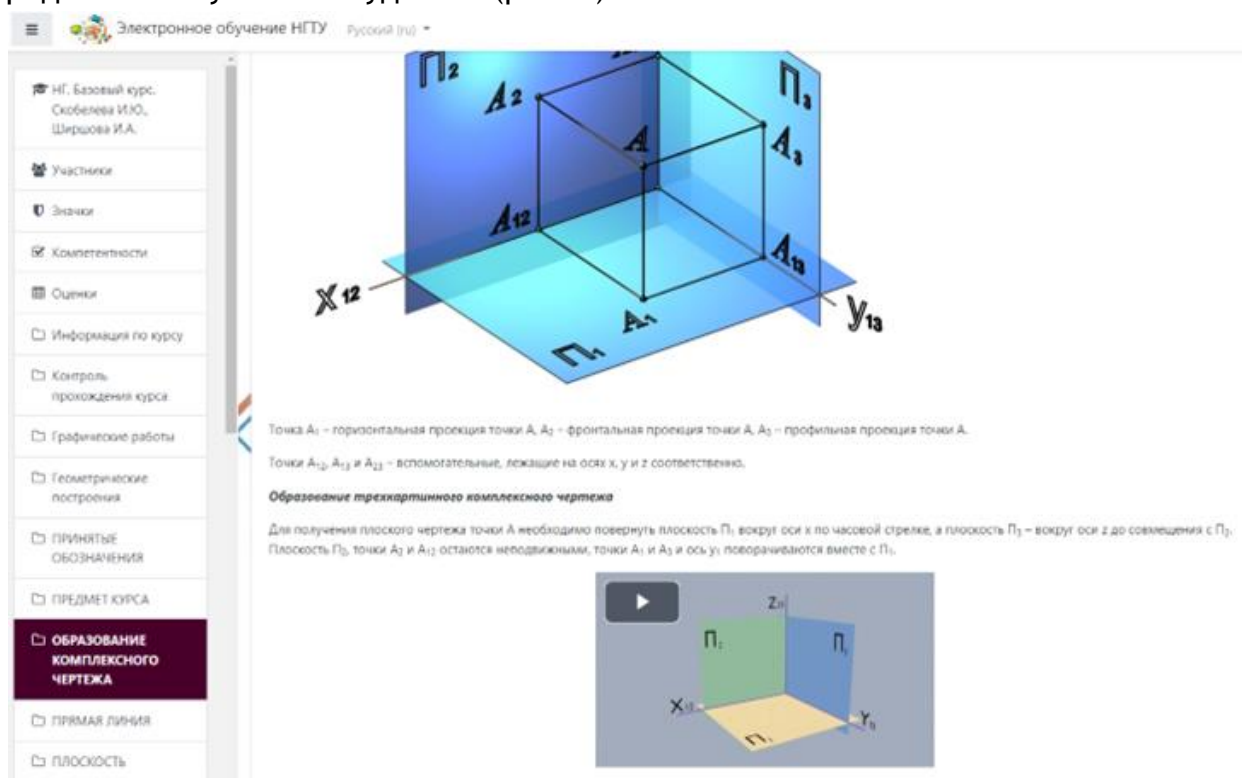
Электронное обучение НГТУ Русский (ru)

НГ. Базовый курс. Скобелева И.Ю., Ширшова И.А.

Участники

Значки

Компетентности

Оценки

Информация по курсу

Контроль прохождения курса

Графические работы

Геометрические построения

ПРИНЯТЫЕ ОБОЗНАЧЕНИЯ

ПРЕДМЕТ КУРСА

ОБРАЗОВАНИЕ КОМПЛЕКСНОГО ЧЕРТЕЖА

ПРЯМАЯ ЛИНИЯ

ПЛОСКОСТЬ

$\Pi_2$ $\Pi_3$ $A_2$ $A$ $A_3$ $A_{12}$ $A_{13}$ $X_{12}$ $A_1$ $Y_{13}$ $\Pi_1$

Точка $A_1$ – горизонтальная проекция точки A, $A_2$ – фронтальная проекция точки A, $A_3$ – профильная проекция точки A.

Точки $A_{12}$, $A_{13}$ и $A_{23}$ – вспомогательные, лежащие на осях x, y и z соответственно.

Образование трехкартинного комплексного чертежа

Для получения плоского чертежа точки A необходимо повернуть плоскость $\Pi_1$ вокруг оси x по часовой стрелке, а плоскость $\Pi_3$ – вокруг оси z до совмещения с $\Pi_2$. Плоскость $\Pi_2$, точки $A_2$ и $A_{12}$ остаются неподвижными, точки $A_1$ и $A_3$ и ось $y_1$ поворачиваются вместе с $\Pi_1$.

$Z_{23}$ $\Pi_2$ $\Pi_3$ $X_{12}$ $Y_{13}$ $\Pi_1$